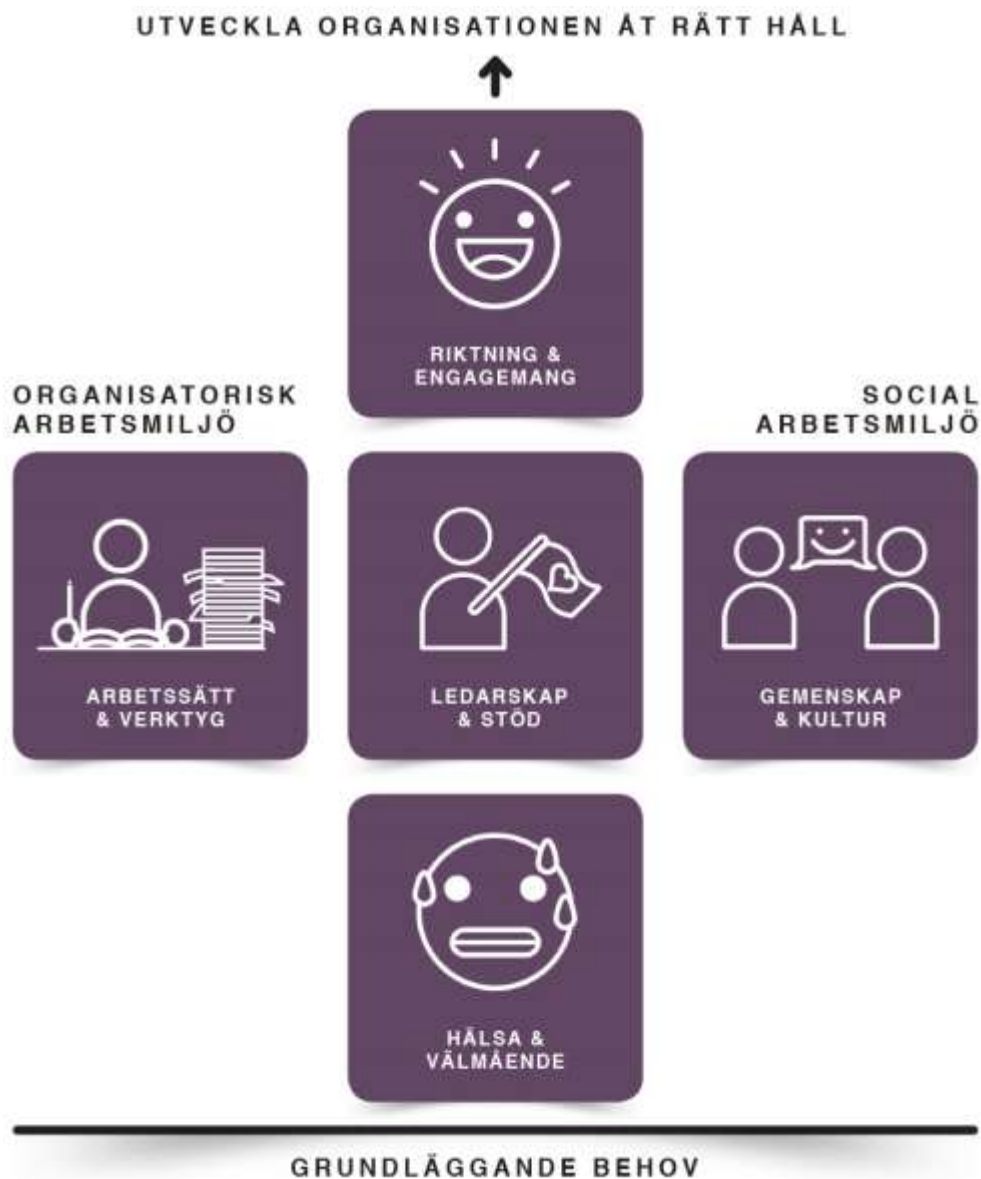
UTVECKLA ORGANISATIONEN ÅT RÄTT HÅLL

RIKTNING & ENGAGEMANG

ORGANISATORISK ARBETSMILJÖ

SOCIAL ARBETSMILJÖ

ARBETSSÄTT & VERKTYG

LEDARSKAP & STÖD

GEMENSKAP & KULTUR

HÄLSA & VÄLMÅENDE

GRUNDLÄGGANDE BEHOV